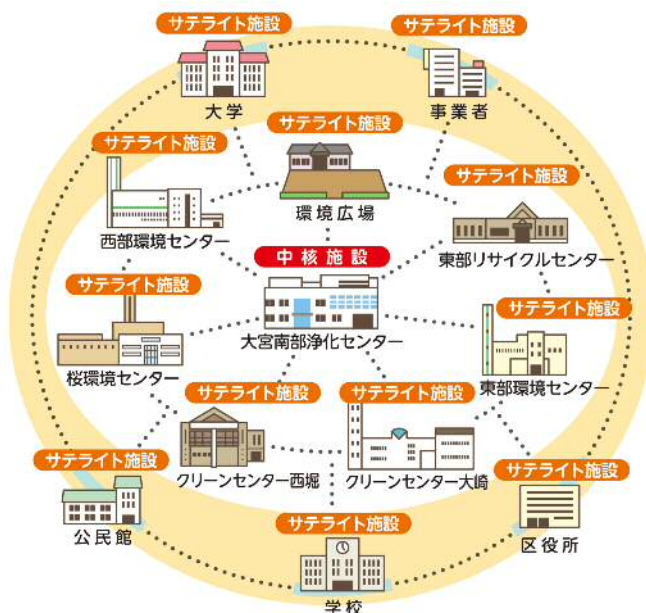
サテライト施設
大学
サテライト施設
事業者
サテライト施設
環境広場
サテライト施設
西部環境センター
サテライト施設
東部リサイクルセンター
中核施設
大宮南部浄化センター
サテライト施設
桜環境センター
サテライト施設
東部環境センター
サテライト施設
クリーンセンター西堀
サテライト施設
クリーンセンター大崎
サテライト施設
公民館
サテライト施設
区役所
サテライト施設
学校